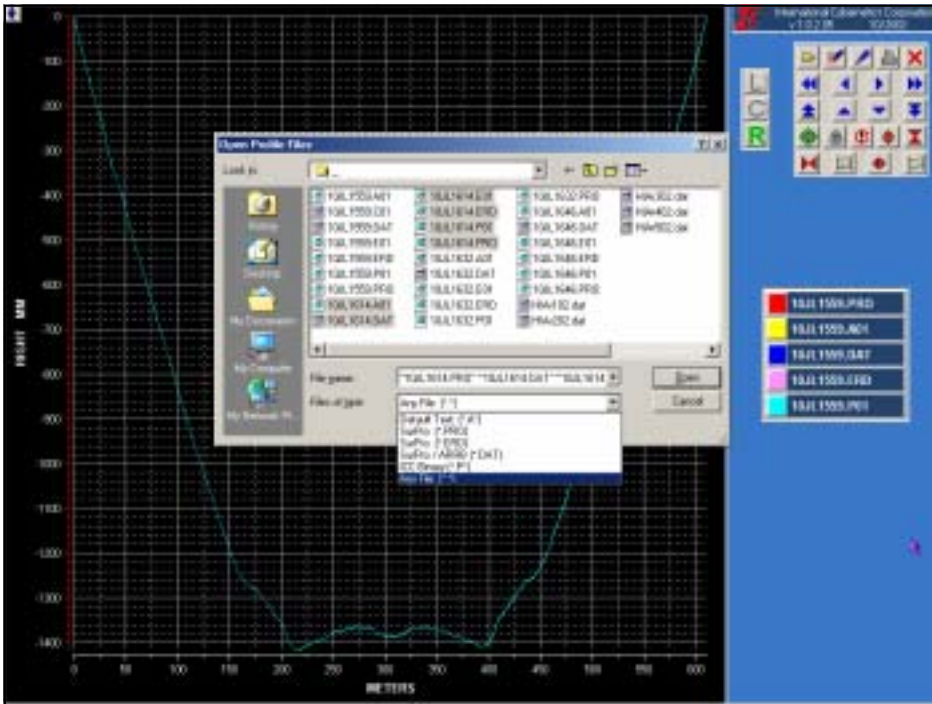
0
-100
-200
-300
-400
-500
-600
-700
-800
-900
-1000
-1100
-1200
-1300
-1400
HEIGHT MM
0 50 100 150 200 250 300 350 400 450 500 550 600
METERS

International Cybernetics Corporation
v 1.0.2.05 10/2002

L
C
R

Open Profile Files
Look in: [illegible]
History
Desktop
My Documents
My Computer
My Network Pl...
10JL1559.A01
10JL1559.E01
10JL1559.DAT
10JL1559.E01
10JL1559.ERD
10JL1559.P01
10JL1559.PRB
10JL1614.A01
10JL1614.DAT
10JL1614.E01
10JL1614.ERD
10JL1614.P01
10JL1614.PRB
10JL1632.A01
10JL1632.DAT
10JL1632.E01
10JL1632.ERD
10JL1632.P01
10JL1632.PRB
10JL1646.A01
10JL1646.DAT
10JL1646.E01
10JL1646.ERD
10JL1646.P01
10JL1646.PRB
HAA102.dat
HAA202.dat
HAA302.dat
HAA402.dat
HAA502.dat
File name: "10JL1614.PRB" "10JL1614.DAT" "10JL1614
Files of type: Any File (*.*)
Open
Cancel
Default Text (*.*)
SurPro (*.PRO)
SurPro (*.ERD)
SurPro / ARRB (*.DAT)
ICC Binary (*.P*)
Any File (*.*)

10JL1559.PRB
10JL1559.A01
10JL1559.DAT
10JL1559.ERD
10JL1559.P01